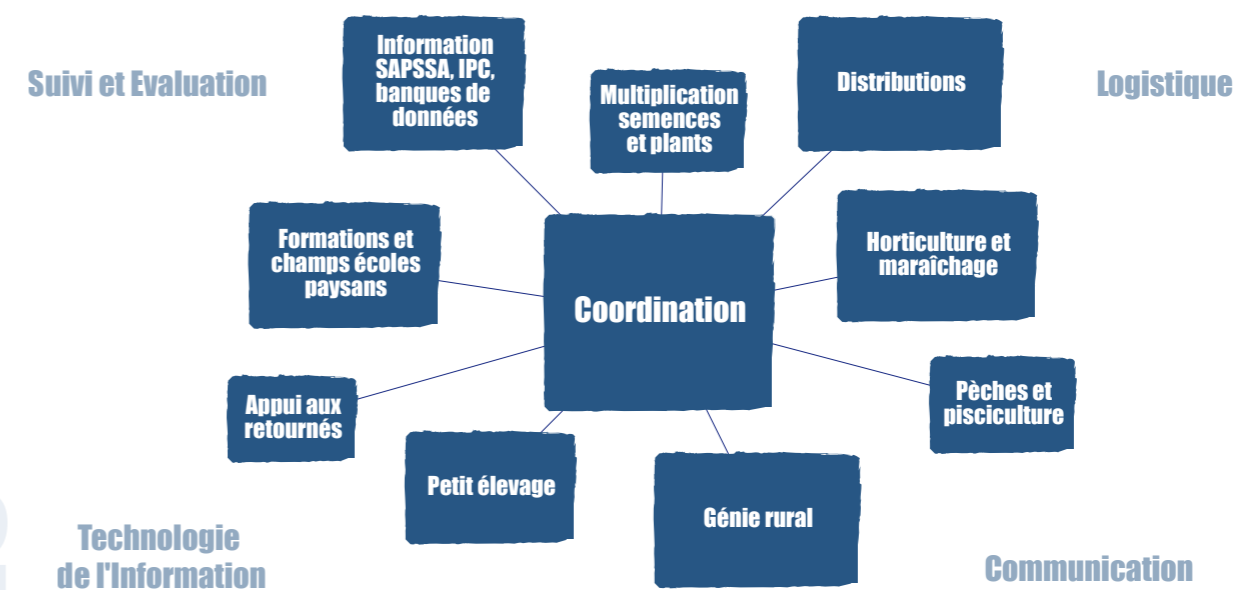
Suivi et Evaluation

Information SAPSSA, IPC, banques de données

Multiplication semences et plants

Distributions

Logistique

Formations et champs écoles paysans

Coordination

Horticulture et maraîchage

Appui aux retournés

Pèches et pisciculture

Petit élevage

Génie rural

Technologie de l'Information

Communication